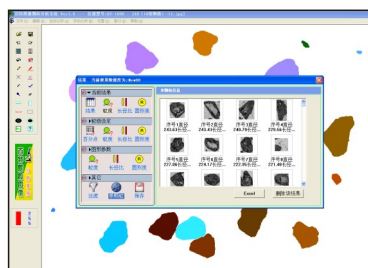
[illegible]

结果 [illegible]

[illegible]

结果 粒度 长径比 圆形度

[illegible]

Excel

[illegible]

序号1直径 243.63长径...
序号2直径 240.43长径...
序号3直径 240.79长径...
序号4直径 239.66长径...
序号5直径 239.44长径...
序号6直径 236.72长径...
序号7直径 236.21长径...
序号8直径 233.35长径...
序号9直径 224.17长径...
序号10直径 224.12长径...
序号11直径 223.57长径...
序号12直径 221.48长径...